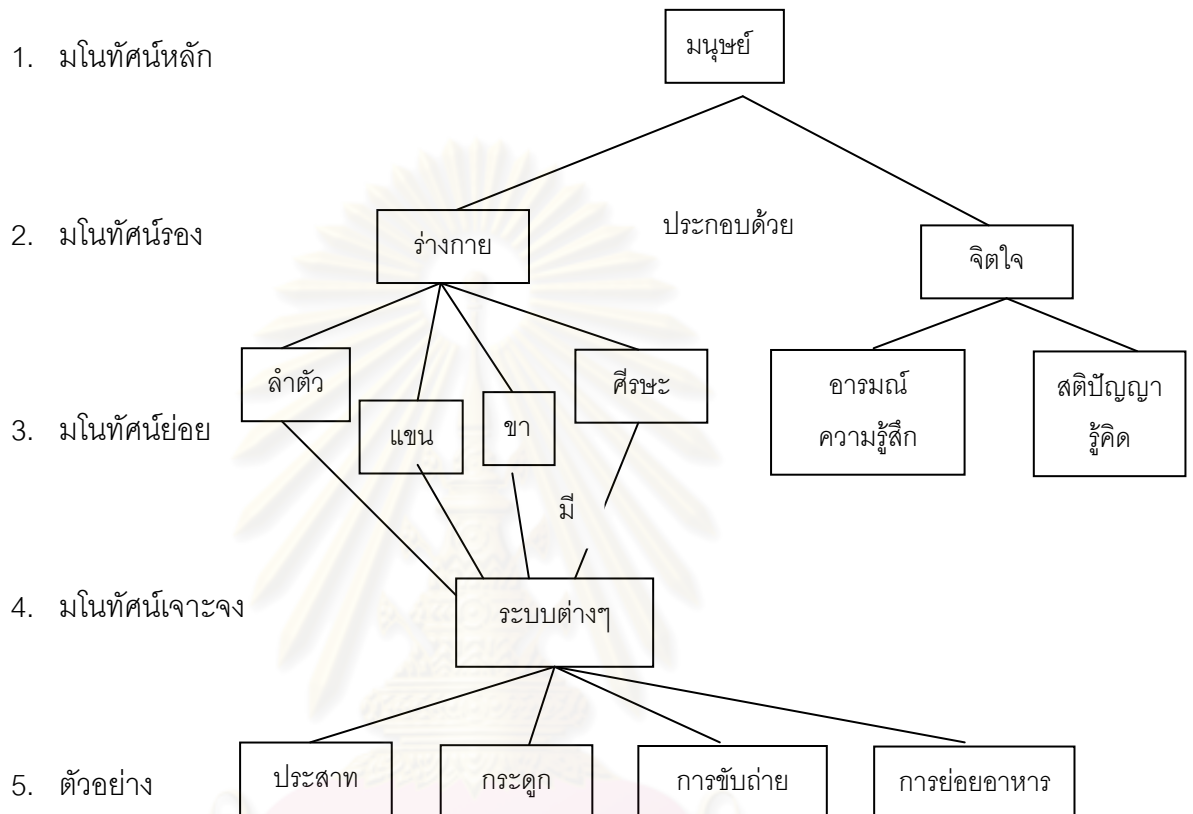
1. มโนทัศน์หลัก

มนุษย์

2. มโนทัศน์รอง

ร่างกาย

ประกอบด้วย

จิตใจ

3. มโนทัศน์ย่อย

ลำตัว

แขน

ขา

ศีรษะ

อารมณ์ ความรู้สึก

สติปัญญา รู้คิด

มี

4. มโนทัศน์เจาะจง

ระบบต่างๆ

5. ตัวอย่าง

ประสาท

กระดูก

การขับถ่าย

การย่อยอาหาร